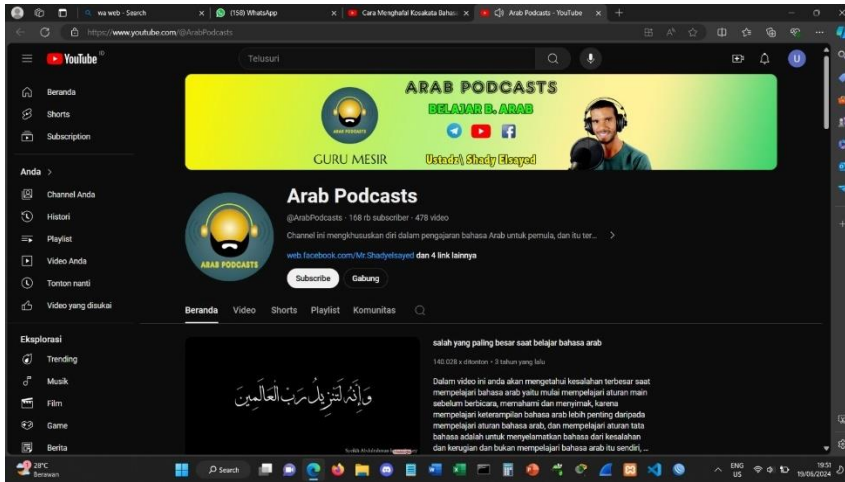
wa web - Search
(158) WhatsApp
Cara Menghafal Kosakata Bahasa
Arab Podcasts - YouTube

https://www.youtube.com/@ArabPodcasts

YouTube
Telusuri

Beranda
Shorts
Subscription

Anda >
Channel Anda
Histori
Playlist
Video Anda
Tonton nanti
Video yang disukai

Eksplorasi
Trending
Musik
Film
Game
Berita

ARAB PODCASTS
BELAJAR B. ARAB
ARAB PODCASTS
GURU MESIR
Ustadz\ Shady Elsayed

ARAB PODCASTS
Arab Podcasts
@ArabPodcasts · 168 rb subscriber · 478 video
Channel ini mengkhususkan diri dalam pengajaran bahasa Arab untuk pemula, dan itu ter... >
web.facebook.com/Mr.Shadyelsayed dan 4 link lainnya
Subscribe
Gabung

Beranda
Video
Shorts
Playlist
Komunitas

وَإِنَّهُ لَتَنزِيلُ رَبِّ الْعَالَمِينَ

salah yang paling besar saat belajar bahasa arab
140.028 x ditonton · 3 tahun yang lalu
Dalam video ini anda akan mengetahui kesalahan terbesar saat mempelajari bahasa arab yaitu mulai mempelajari aturan main sebelum berbicara, memahami dan menyimak, karena mempelajari keterampilan bahasa arab lebih penting daripada mempelajari aturan bahasa arab, dan mempelajari aturan tata bahasa adalah untuk menyelamatkan bahasa dari kesalahan dan kerugian dan bukan mempelajari bahasa arab itu sendiri, ...

28°C
Berawan
Search
ENG
US
19:51
19/06/2024